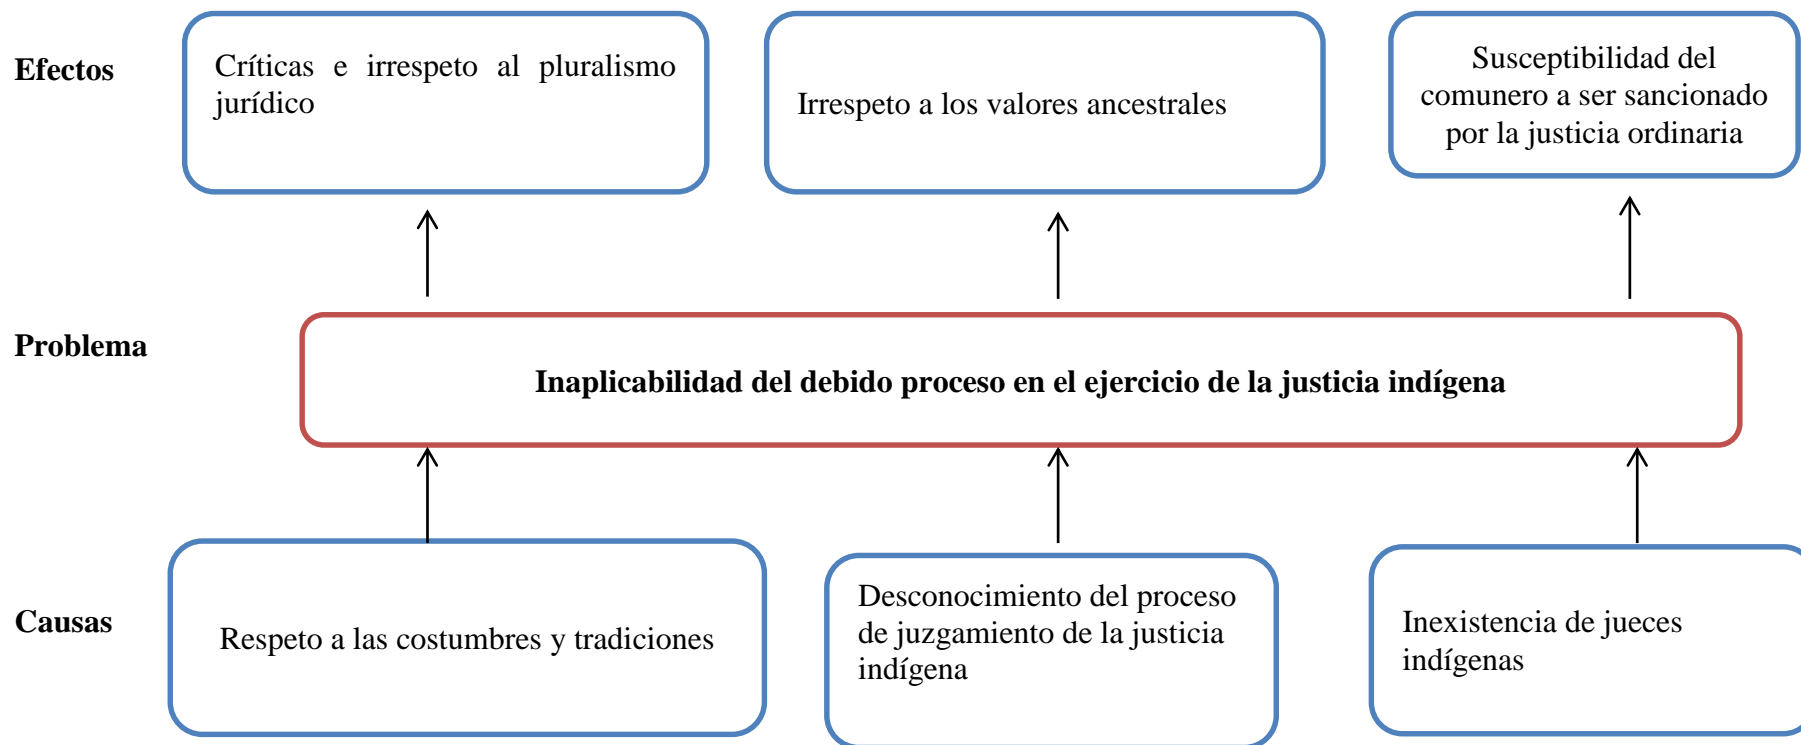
Efectos

Críticas e irrespeto al pluralismo jurídico

Irrespeto a los valores ancestrales

Susceptibilidad del comunero a ser sancionado por la justicia ordinaria

Problema

Inaplicabilidad del debido proceso en el ejercicio de la justicia indígena

Causas

Respeto a las costumbres y tradiciones

Desconocimiento del proceso de juzgamiento de la justicia indígena

Inexistencia de jueces indígenas